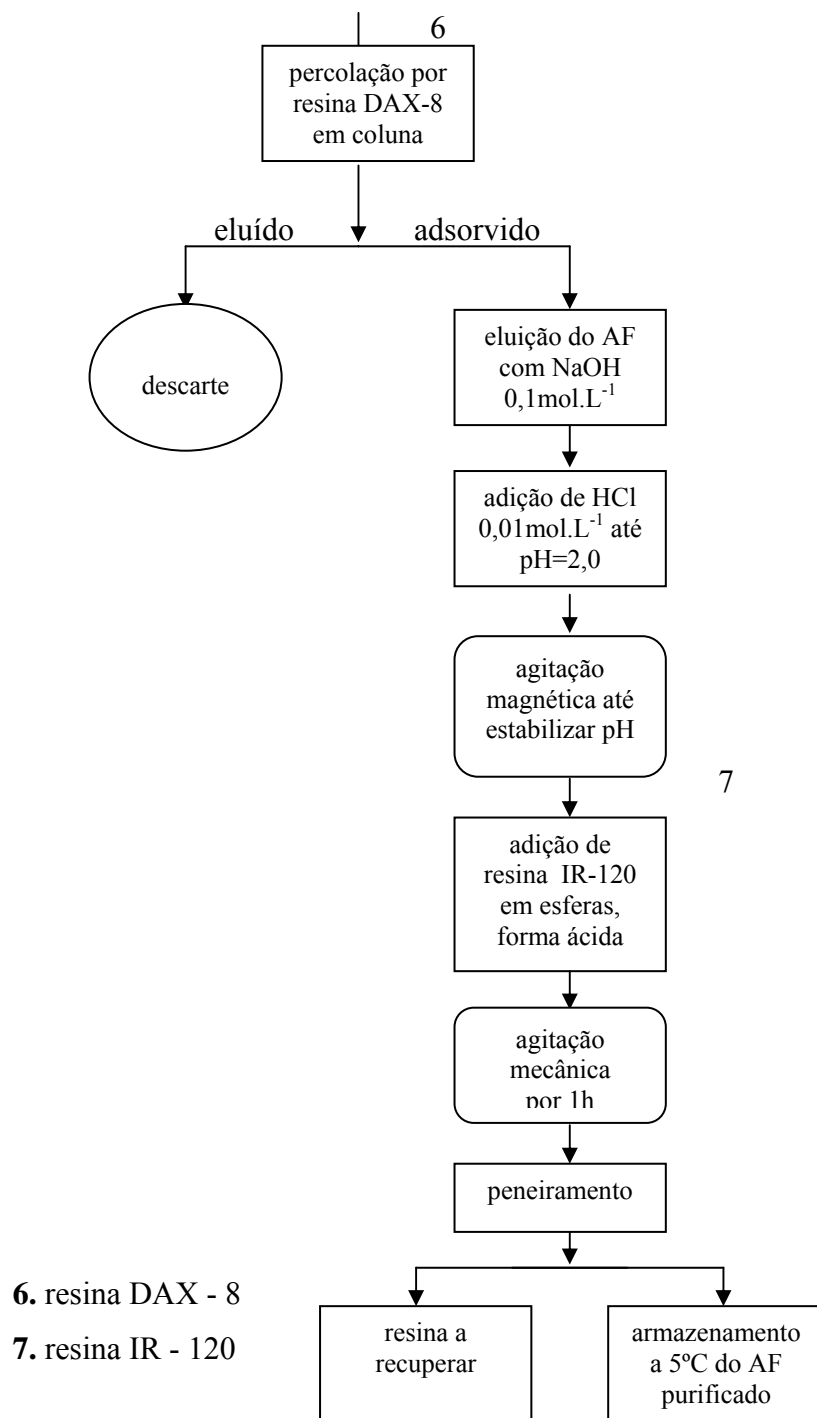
6

percolação por resina DAX-8 em coluna

eluído

adsorvido

descarte

eluição do AF com NaOH 0,1mol.L$^{-1}$

adição de HCl 0,01mol.L$^{-1}$ até pH=2,0

agitação magnética até estabilizar pH

7

adição de resina IR-120 em esferas, forma ácida

agitação mecânica por 1h

peneiramento

6. resina DAX - 8

7. resina IR - 120

resina a recuperar

armazenamento a 5ºC do AF purificado